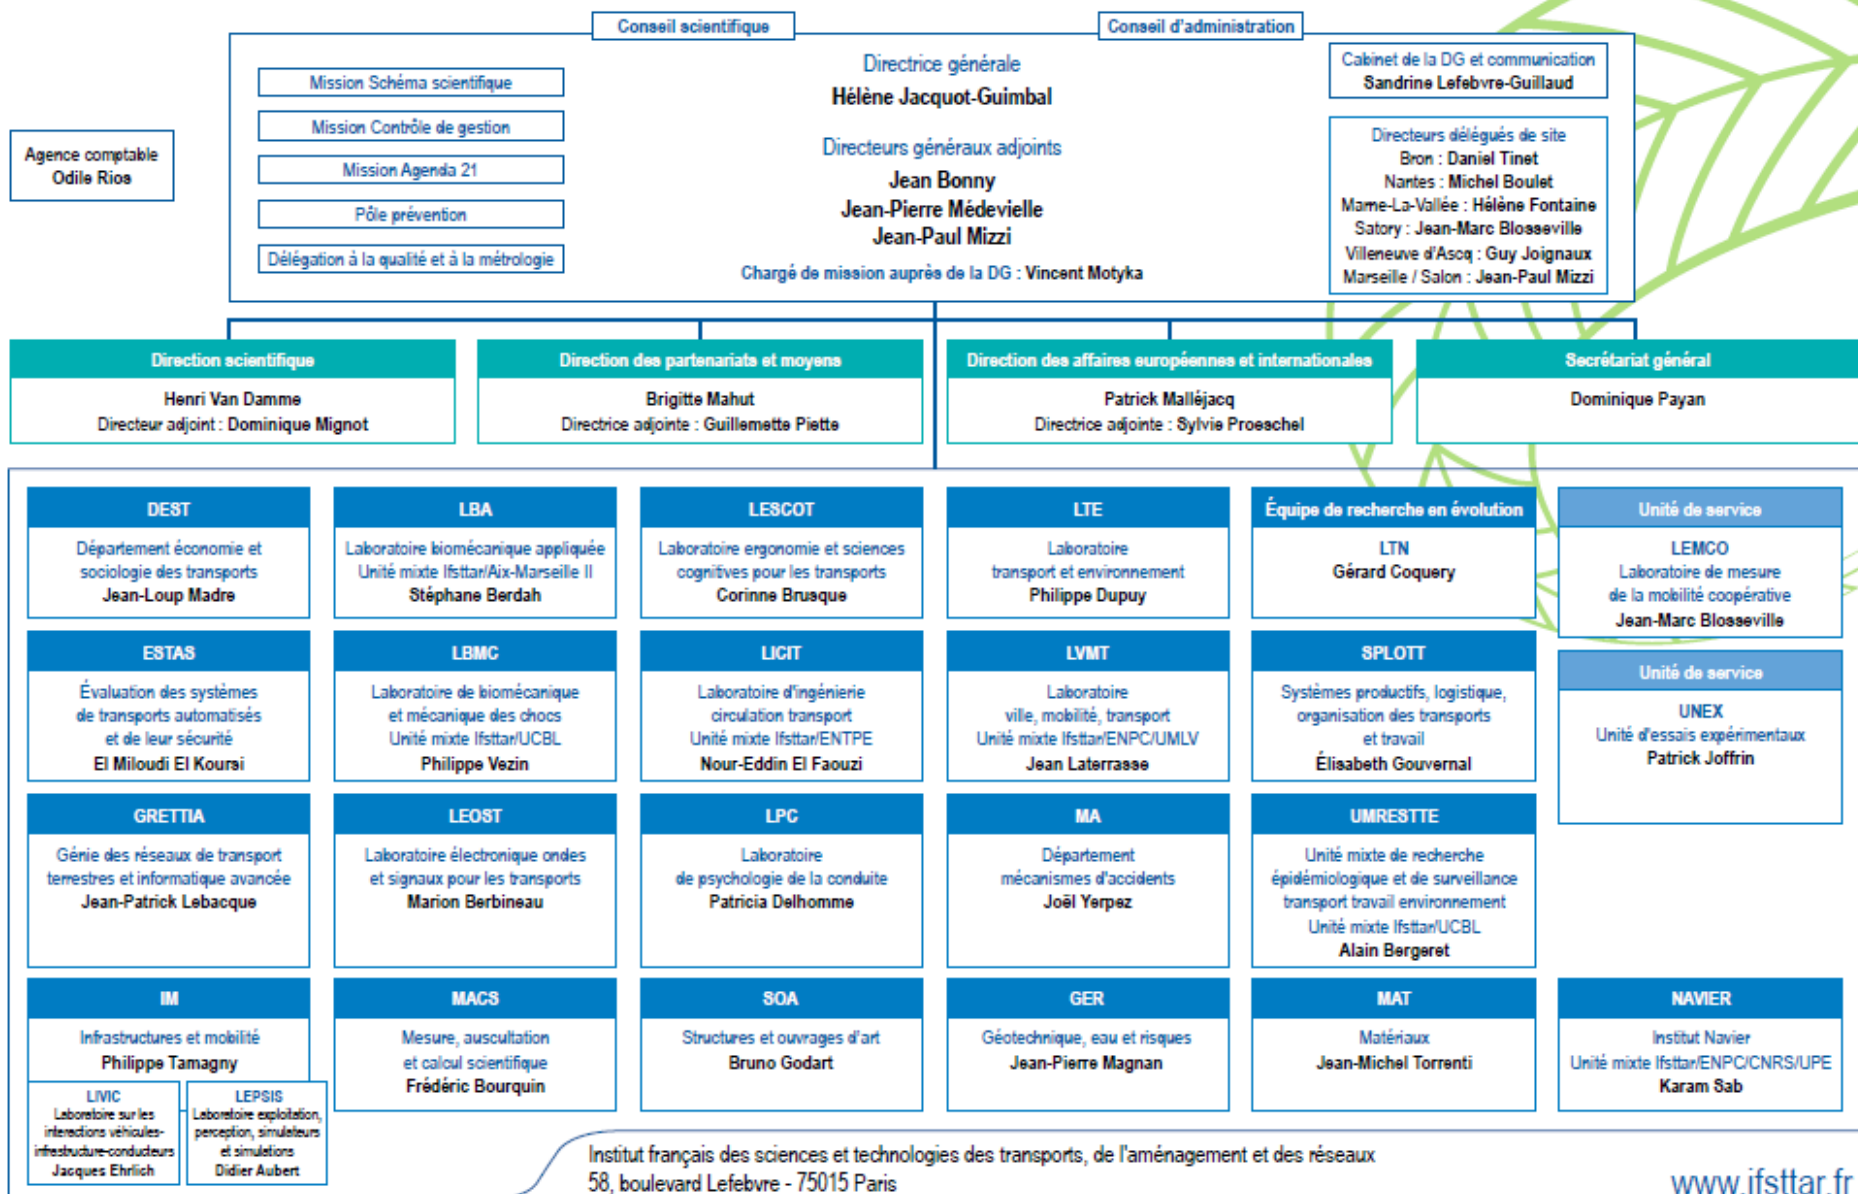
Conseil scientifique

Conseil d'administration

Mission Schéma scientifique

Mission Contrôle de gestion

Mission Agenda 21

Pôle prévention

Délégation à la qualité et à la métrologie

Directrice générale
Hélène Jacquot-Guimbal

Directeurs généraux adjoints
Jean Bonny
Jean-Pierre Médevielle
Jean-Paul Mizzi

Chargé de mission auprès de la DG : Vincent Motyka

Cabinet de la DG et communication
Sandrine Lefebvre-Guillaud

Directeurs délégués de site
Bron : Daniel Tinet
Nantes : Michel Boulet
Marne-La-Vallée : Hélène Fontaine
Satory : Jean-Marc Blosseville
Villeneuve d'Ascq : Guy Joignaux
Marseille / Salon : Jean-Paul Mizzi

Agence comptable
Odile Rios

Direction scientifique
Henri Van Damme
Directeur adjoint : Dominique Mignot

Direction des partenariats et moyens
Brigitte Mahut
Directrice adjointe : Guillemette Piette

Direction des affaires européennes et internationales
Patrick Malléjacq
Directrice adjointe : Sylvie Proeschel

Secrétariat général
Dominique Payan

DEST
Département économie et sociologie des transports
Jean-Loup Madre

LBA
Laboratoire biomécanique appliquée
Unité mixte Ifsttar/Aix-Marseille II
Stéphane Berdah

LESCOT
Laboratoire ergonomie et sciences cognitives pour les transports
Corinne Brusque

LTE
Laboratoire transport et environnement
Philippe Dupuy

Équipe de recherche en évolution
LTN
Gérard Coquery

Unité de service
LEMCO
Laboratoire de mesure de la mobilité coopérative
Jean-Marc Blosseville

ESTAS
Évaluation des systèmes de transports automatisés et de leur sécurité
El Miloudi El Koursi

LBMC
Laboratoire de biomécanique et mécanique des chocs
Unité mixte Ifsttar/UCBL
Philippe Vezin

LICIT
Laboratoire d'ingénierie circulation transport
Unité mixte Ifsttar/ENTPE
Nour-Eddin El Faouzi

LVMT
Laboratoire ville, mobilité, transport
Unité mixte Ifsttar/ENPC/UMLV
Jean Laterrasse

SPLOTT
Systèmes productifs, logistique, organisation des transports et travail
Élisabeth Gouvernal

Unité de service
UNEX
Unité d'essais expérimentaux
Patrick Joffrin

GRETTIA
Génie des réseaux de transport terrestres et informatique avancée
Jean-Patrick Lebacque

LEOST
Laboratoire électronique ondes et signaux pour les transports
Marion Berbineau

LPC
Laboratoire de psychologie de la conduite
Patricia Delhomme

MA
Département mécanismes d'accidents
Joël Yerpez

UMRESTTE
Unité mixte de recherche épidémiologique et de surveillance transport travail environnement
Unité mixte Ifsttar/UCBL
Alain Bergeret

IM
Infrastructures et mobilité
Philippe Tamagny

LIVIC
Laboratoire sur les interactions véhicules-infrastructure-conducteurs
Jacques Ehrlich

LEPSIS
Laboratoire exploitation, perception, simulateurs et simulations
Didier Aubert

MACS
Mesure, auscultation et calcul scientifique
Frédéric Bourquin

SOA
Structures et ouvrages d'art
Bruno Godart

GER
Géotechnique, eau et risques
Jean-Pierre Magnan

MAT
Matériaux
Jean-Michel Torrenti

NAVIER
Institut Navier
Unité mixte Ifsttar/ENPC/CNRS/UPE
Karam Sab

Institut français des sciences et technologies des transports, de l'aménagement et des réseaux
58, boulevard Lefebvre - 75015 Paris

www.ifsttar.fr